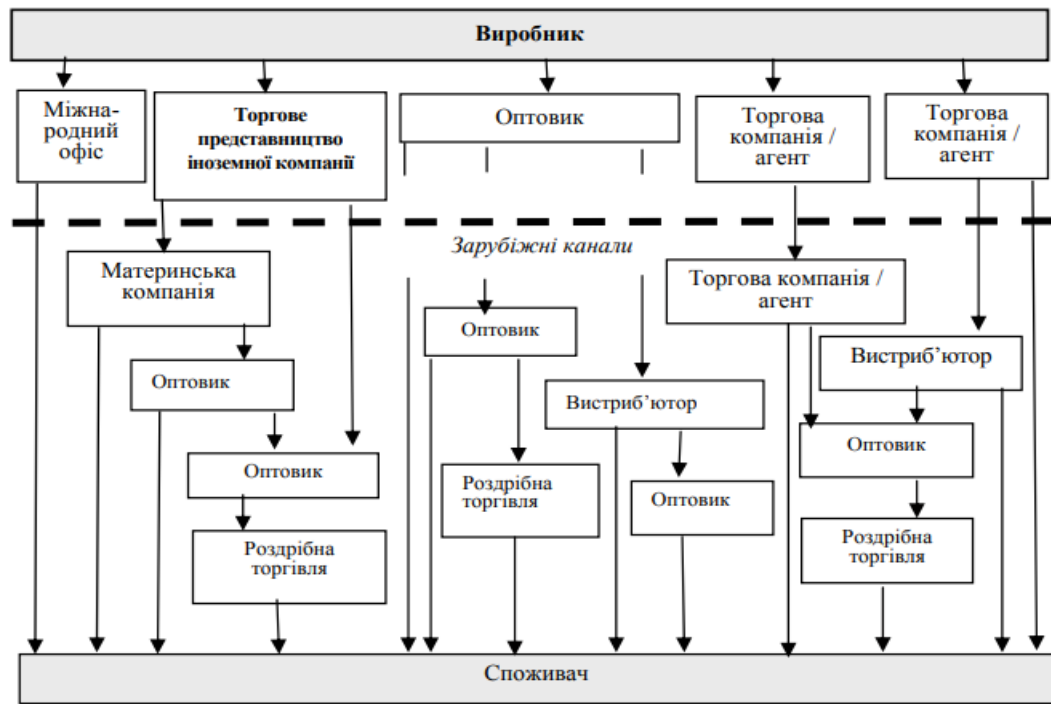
Виробник

Міжнародний офіс

Торгове представництво іноземної компанії

Оптовик

Торгова компанія / агент

Торгова компанія / агент

Зарубіжні канали

Материнська компанія

Торгова компанія / агент

Оптовик

Оптовик

Вистриб'ютор

Вистриб'ютор

Оптовик

Оптовик

Роздрібна торгівля

Оптовик

Роздрібна торгівля

Роздрібна торгівля

Споживач